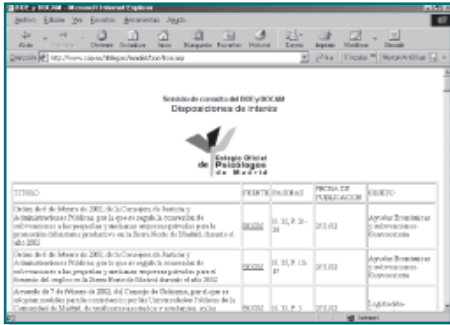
BOE y BOCAM - Microsoft Internet Explorer

Archivo Edición Ver Favoritos Herramientas Ayuda

Atrás Adelante Detener Actualizar Inicio Búsqueda Favoritos Historial Correo Imprimir Modificar Discutir

Dirección http://www.cop.es/delegaci/madrid/boe/boe.asp Ir Vínculos

Servicio de consulta del BOE y BOCAM
Disposiciones de interés

Colegio Oficial de Psicólogos de Madrid

| TITULO | FUENTE | PAGINAS | FECHA DE PUBLICACION | OBJETO |
|---|---|---|---|---|
| Orden 4n/0 de febrero de 2002, de la Consejería de Justicia y Administraciones Públicas, por la que se regula la concesión de subvenciones a las pequeñas y medianas empresas privadas para la promoción del empleo productivo en la Zona Norte de Madrid, durante el año 2002 | BOCM | N. 35, P. 21-24 | 2/11/02 | Ayudas Económicas y subvenciones - Convocatoria |
| Orden 4n/0 de febrero de 2002, de la Consejería de Justicia y Administraciones Públicas, por la que se regula la concesión de subvenciones a las pequeñas y medianas empresas privadas para el fomento del empleo en la Zona Norte de Madrid durante el año 2002 | BOCM | N. 35, P. 13-17 | 2/11/02 | Ayudas Económicas y subvenciones - Convocatoria |
| Acuerdo de 7 de febrero de 2002, del Consejo de Gobierno, por el que se adoptan medidas para la coordinación por las Universidades Públicas de la Comunidad de Madrid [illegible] | BOCM | N. 35, P. 5 | 2/11/02 | Legislativo- |